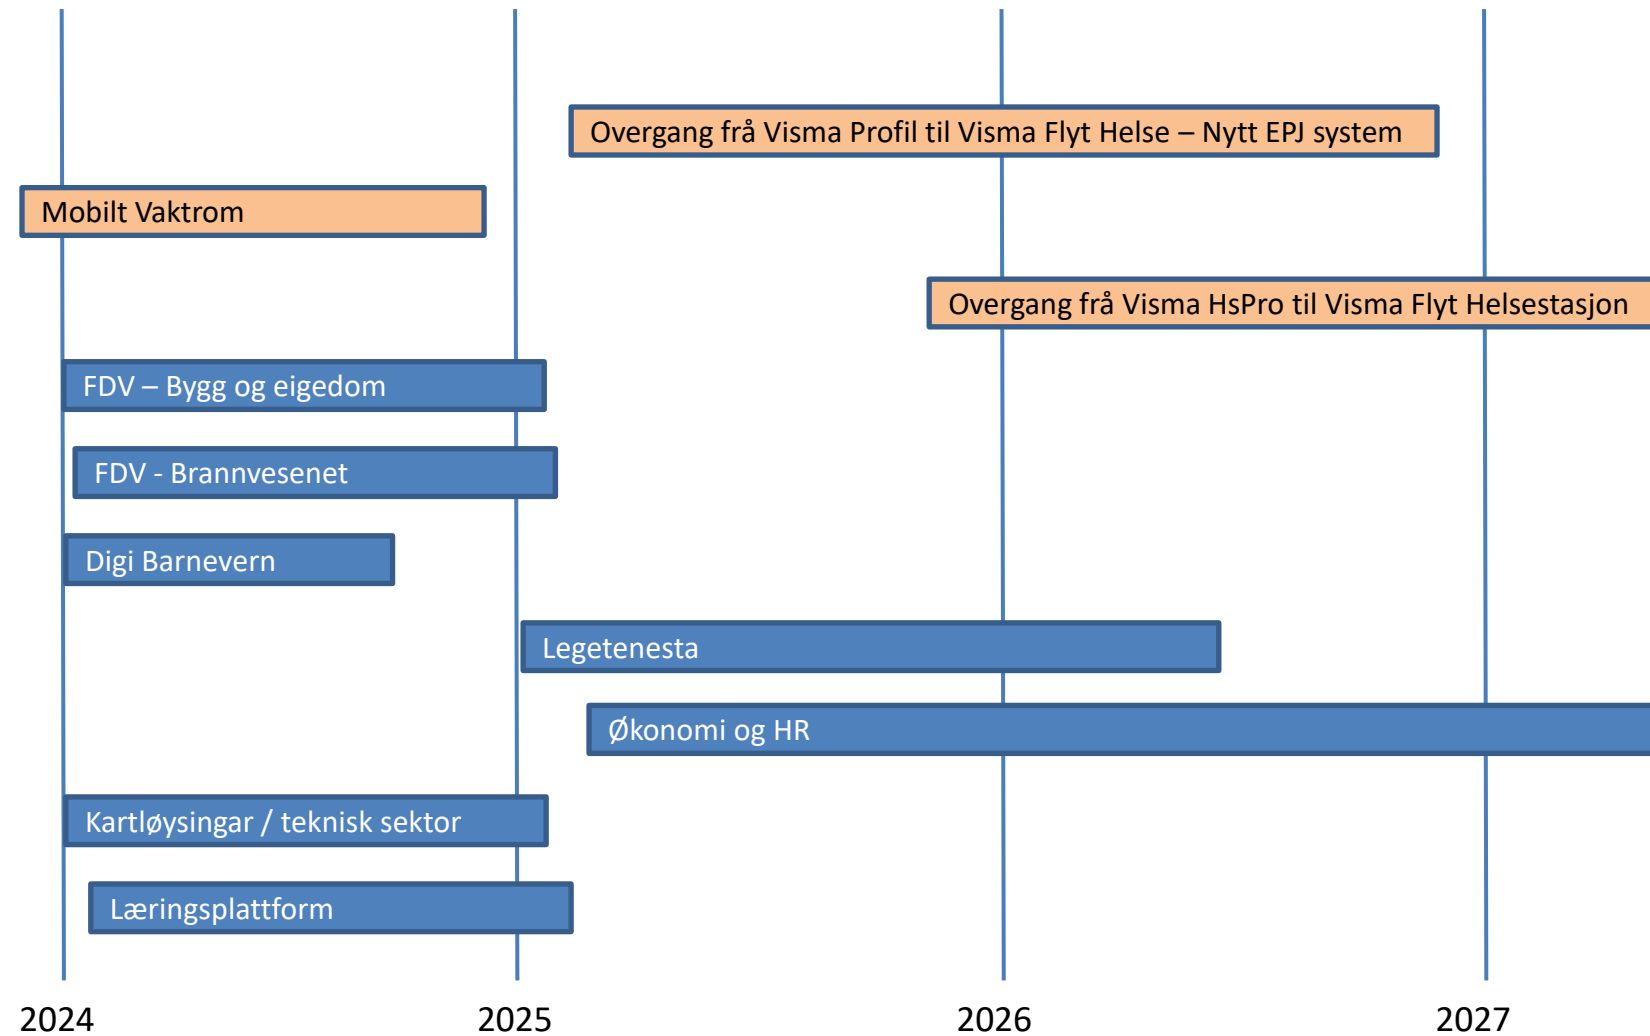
Overgang frå Visma Profil til Visma Flyt Helse – Nytt EPJ system

Mobilt Vaktrom

Overgang frå Visma HsPro til Visma Flyt Helsestasjon

FDV – Bygg og eigedom

FDV - Brannvesenet

Digi Barnevern

Legetenesta

Økonomi og HR

Kartløysingar / teknisk sektor

Læringsplattform

2024

2025

2026

2027